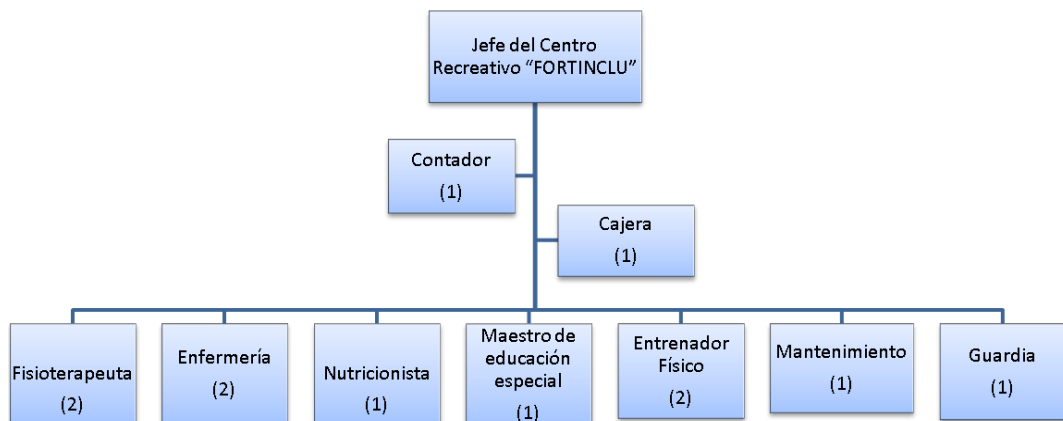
Jefe del Centro Recreativo “FORTINCLU”

Contador
(1)

Cajera
(1)

Fisioterapeuta
(2)

Enfermería
(2)

Nutricionista
(1)

Maestro de educación especial
(1)

Entrenador Físico
(2)

Mantenimiento
(1)

Guardia
(1)